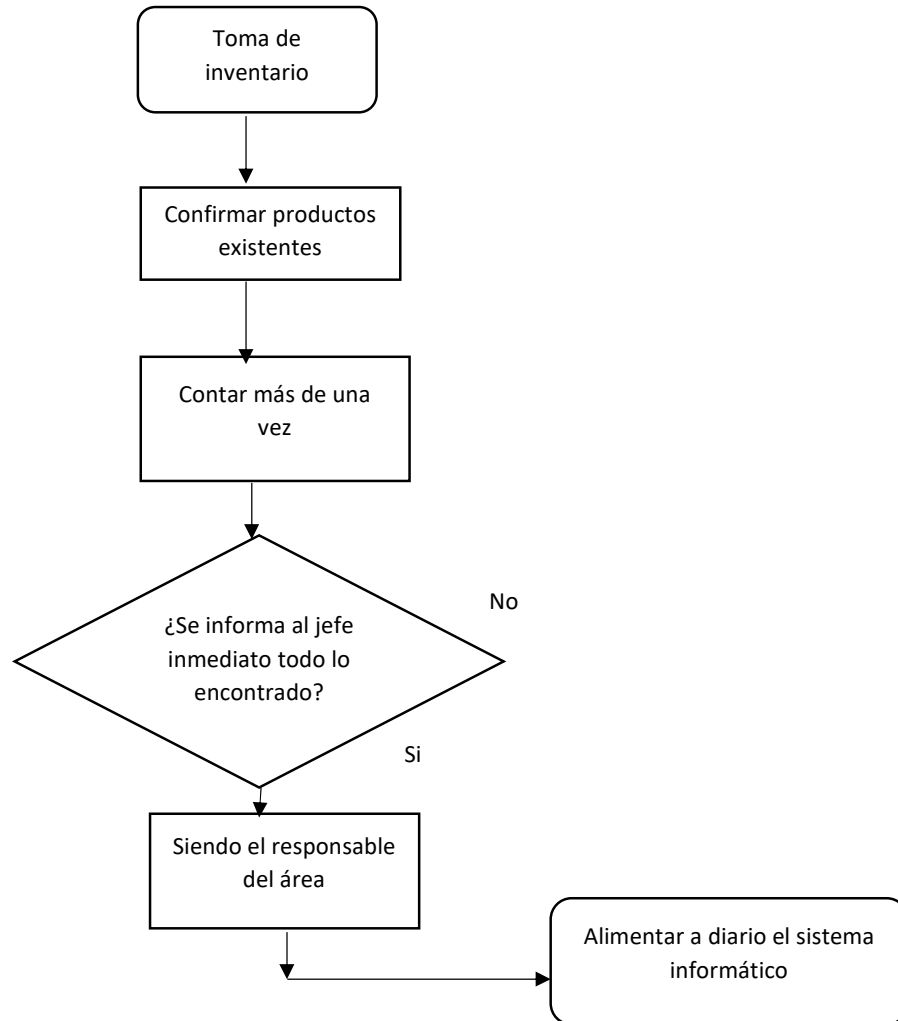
Toma de inventario

Confirmar productos existentes

Contar más de una vez

¿Se informa al jefe inmediato todo lo encontrado?

No

Si

Siendo el responsable del área

Alimentar a diario el sistema informático